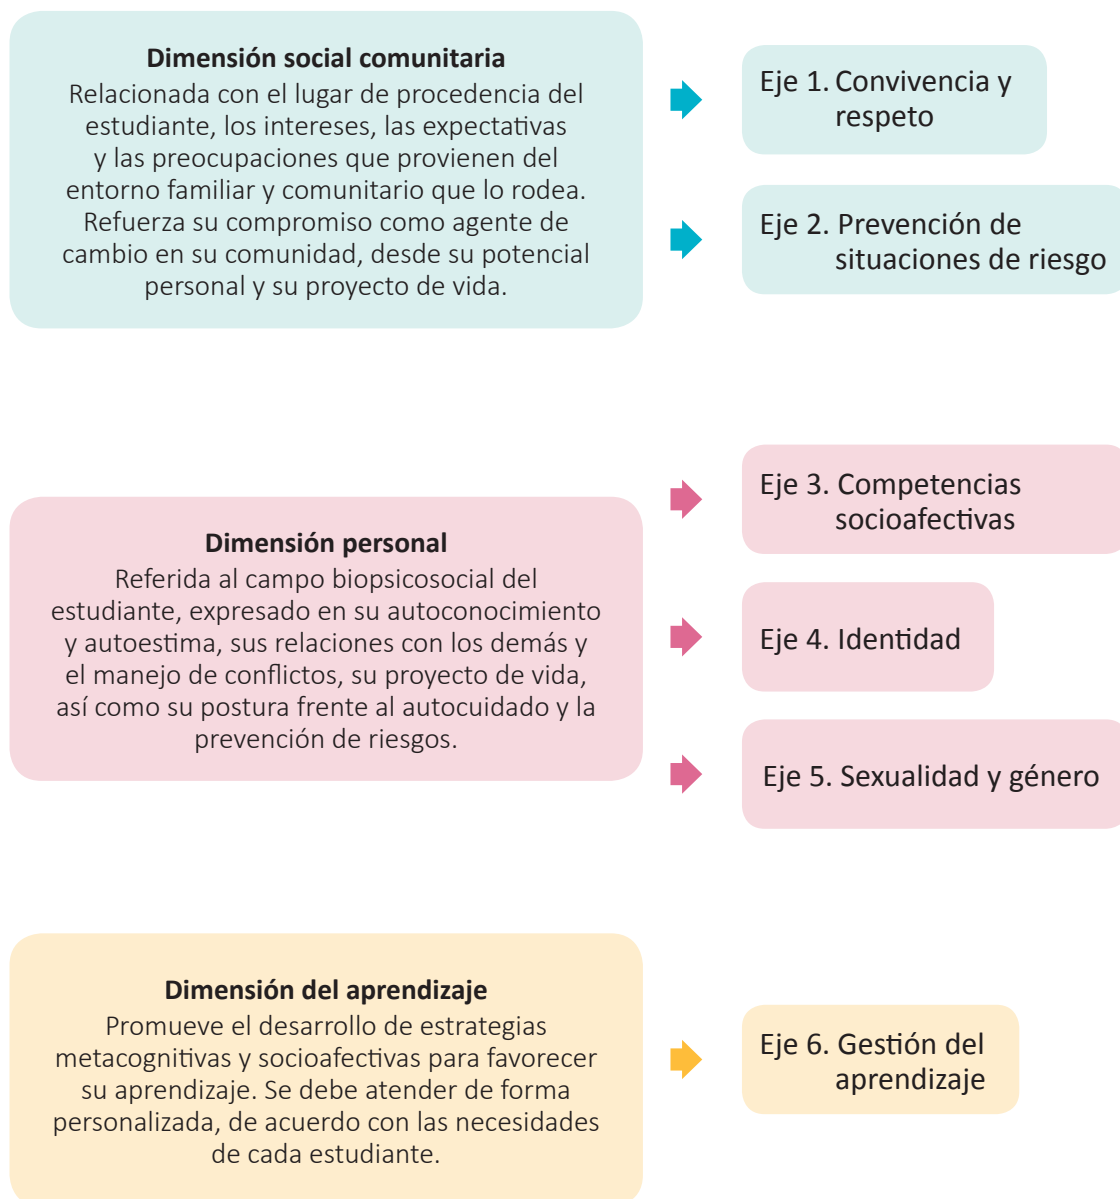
**Dimensión social comunitaria**
Relacionada con el lugar de procedencia del estudiante, los intereses, las expectativas y las preocupaciones que provienen del entorno familiar y comunitario que lo rodea. Refuerza su compromiso como agente de cambio en su comunidad, desde su potencial personal y su proyecto de vida.

Eje 1. Convivencia y respeto

Eje 2. Prevención de situaciones de riesgo

**Dimensión personal**
Referida al campo biopsicosocial del estudiante, expresado en su autoconocimiento y autoestima, sus relaciones con los demás y el manejo de conflictos, su proyecto de vida, así como su postura frente al autocuidado y la prevención de riesgos.

Eje 3. Competencias socioafectivas

Eje 4. Identidad

Eje 5. Sexualidad y género

**Dimensión del aprendizaje**
Promueve el desarrollo de estrategias metacognitivas y socioafectivas para favorecer su aprendizaje. Se debe atender de forma personalizada, de acuerdo con las necesidades de cada estudiante.

Eje 6. Gestión del aprendizaje